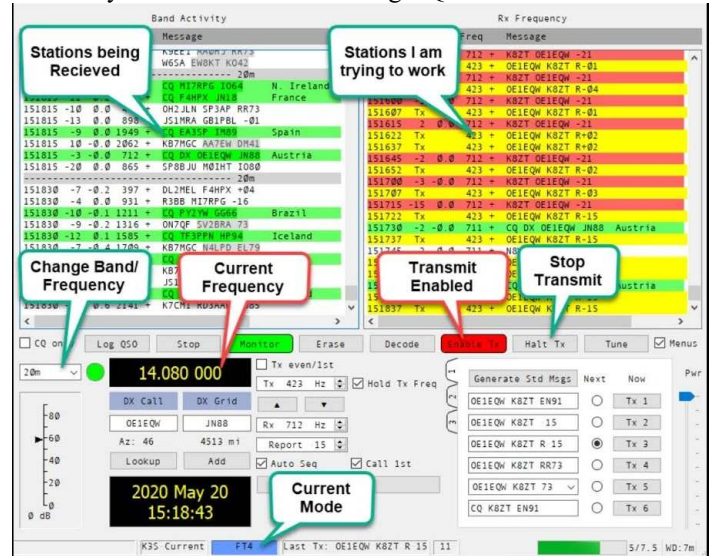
Band Activity

Rx Frequency

Message

Freq Message

K9EE1 RA0HJ RR73
W6SA EW8KT KO42
20m

Stations being Recieved

Stations I am trying to work

712 + K8ZT OE1EQW -21
423 + OE1EQW K8ZT R-01
712 + K8ZT OE1EQW -21
423 + OE1EQW K8ZT R-04
712 + K8ZT OE1EQW -21

CQ M17RPG IO64 N. Ireland
CQ F4HPX JN18 France
151815 -10 0.0 OH2JLN SP3AP RR73
151815 -13 0.0 898 JS1MRA GB1PBL -01
151815 -9 0.0 1949 + CQ EA3SP IM89 Spain
151815 10 -0.0 2062 + KB7MGC AA7EW DM41
151815 -3 -0.0 712 + CQ DX OE1EQW JN88 Austria
151815 -20 0.0 865 + SP8BJU M0IHT IO80
20m
151830 -7 -0.2 397 + DL2MEL F4HPX +04
151830 -4 0.0 931 + R3BB MI7RPG -16
151830 -10 -0.1 1211 + CQ PY2YW GG66 Brazil
151830 -9 -0.2 1316 + ON7QF SV2BRA 73
151830 -12 0.1 1585 + CQ TF3PPN HP94 Iceland
151830 -7 -0.4 1709 + KB7MGC N4LPD EL79

151600 712 + K8ZT OE1EQW -21
151607 Tx 423 + OE1EQW K8ZT R-01
151615 2 0.0 712 + K8ZT OE1EQW -21
151622 Tx 423 + OE1EQW K8ZT R+02
151637 Tx 423 + OE1EQW K8ZT R+02
151645 -2 0.0 712 + K8ZT OE1EQW -21
151652 Tx 423 + OE1EQW K8ZT R-02
151700 -3 -0.0 712 + K8ZT OE1EQW -21
151707 Tx 423 + OE1EQW K8ZT R-03
151715 -15 0.0 712 + K8ZT OE1EQW -21
151722 Tx 423 + OE1EQW K8ZT R-15
151730 -2 -0.0 711 + CQ DX OE1EQW JN88 Austria
151737 Tx 423 + OE1EQW K8ZT R-15
151837 Tx 423 + OE1EQW K8ZT R-15

Change Band/ Frequency

Current Frequency

Transmit Enabled

Stop Transmit

ustria

K7CMI RD3AA 85

CQ only Log QSO Stop Monitor Erase Decode Enable Tx Halt Tx Tune Menus

20m

14.080 000

Tx even/1st
Tx 423 Hz
Hold Tx Freq

DX Call DX Grid
OE1EQW JN88
Az: 46 4513 mi
Lookup Add

Rx 712 Hz
Report 15
Auto Seq
Call 1st

Generate Std Msgs Next Now
OE1EQW K8ZT EN91 Tx 1
OE1EQW K8ZT 15 Tx 2
OE1EQW K8ZT R 15 Tx 3
OE1EQW K8ZT RR73 Tx 4
OE1EQW K8ZT 73 Tx 5
CQ K8ZT EN91 Tx 6

Pwr

-80
-60
-40
-20
0 dB

2020 May 20
15:18:43

Current Mode

K3S Current FT4 Last Tx: OE1EQW K8ZT R 15 11 5/7.5 WD:7m